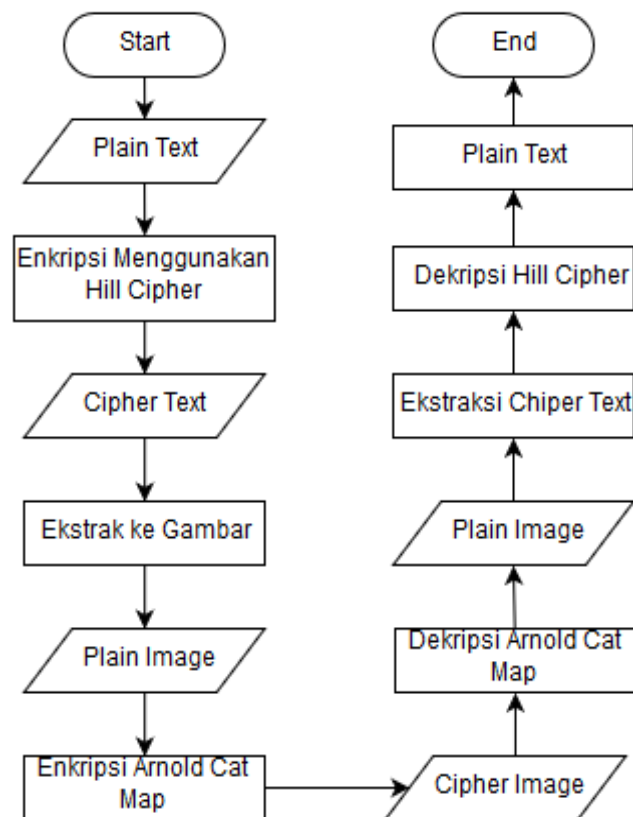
Start

Plain Text

Enkripsi Menggunakan Hill Cipher

Cipher Text

Ekstrak ke Gambar

Plain Image

Enkripsi Arnold Cat Map

Cipher Image

Dekripsi Arnold Cat Map

Plain Image

Ekstraksi Chiper Text

Dekripsi Hill Cipher

Plain Text

End